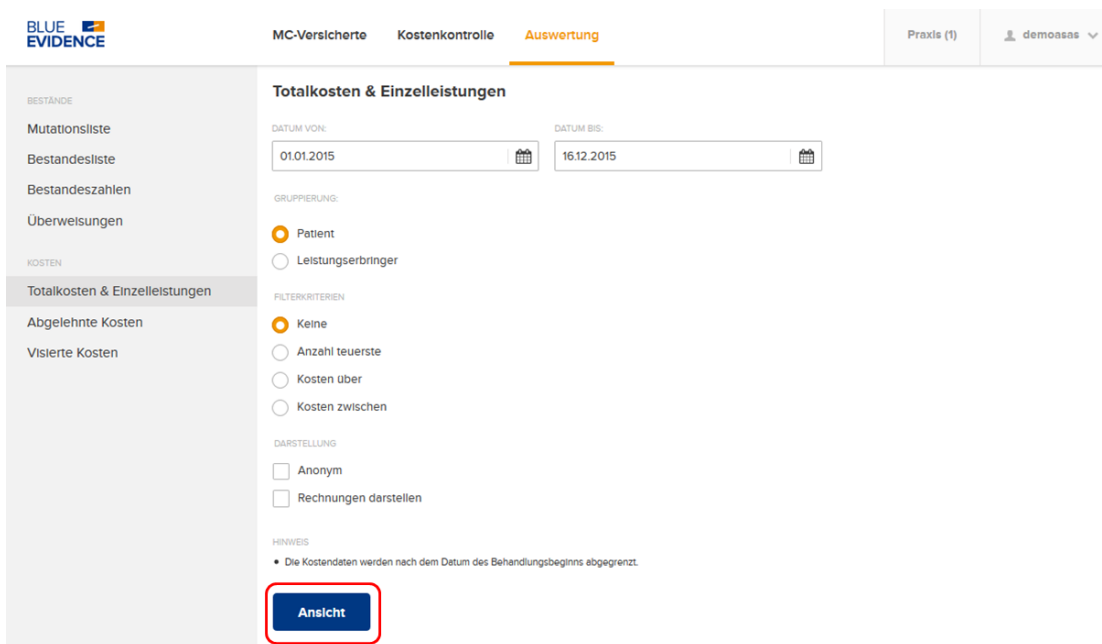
BLUE EVIDENCE

MC-Versicherte Kostenkontrolle Auswertung

Praxis (1) demoasas

BESTÄNDE
Mutationsliste
Bestandesliste
Bestandeszahlen
Überweisungen

KOSTEN
Totalkosten & Einzelleistungen
Abgelehnte Kosten
Visierte Kosten

Totalkosten & Einzelleistungen

DATUM VON:
01.01.2015

DATUM BIS:
16.12.2015

GRUPPIERUNG:
Patient
Leistungserbringer

FILTERKRITERIEN
Keine
Anzahl teuerste
Kosten über
Kosten zwischen

DARSTELLUNG
Anonym
Rechnungen darstellen

HINWEIS
• Die Kostendaten werden nach dem Datum des Behandlungsbeginns abgegrenzt.

Ansicht